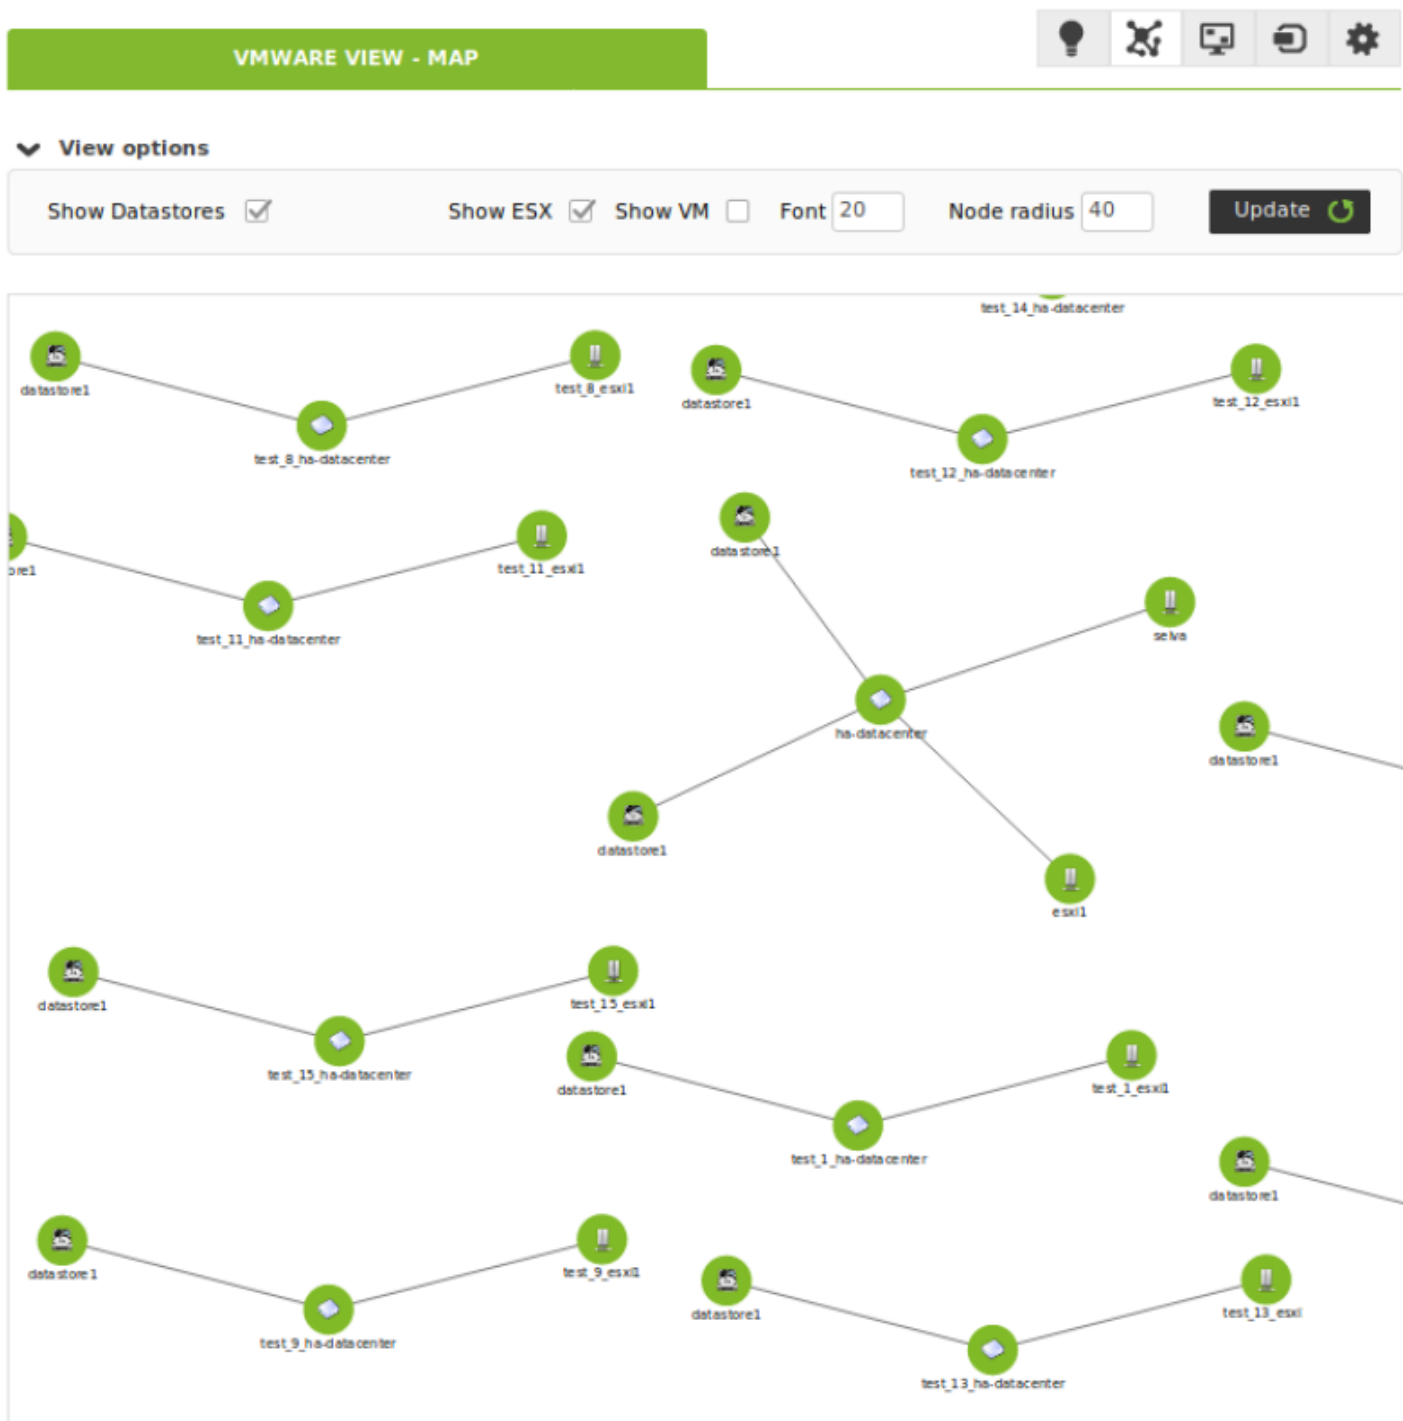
VMWARE VIEW - MAP

View options

Show Datastores Show ESX Show VM Font 20 Node radius 40 Update

test_14_ha-datacenter

datastore1
test_8_esxi1
test_8_ha-datacenter

datastore1
test_12_esxi1
test_12_ha-datacenter

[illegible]re1
test_11_esxi1
test_11_ha-datacenter

datastore1
selva
ha-datacenter
datastore1
datastore1
esxi1

datastore1
test_15_esxi1
test_15_ha-datacenter

datastore1
test_1_esxi1
test_1_ha-datacenter

datastore1

datastore1
test_9_esxi1
test_9_ha-datacenter

datastore1
test_13_esxi
test_13_ha-datacenter